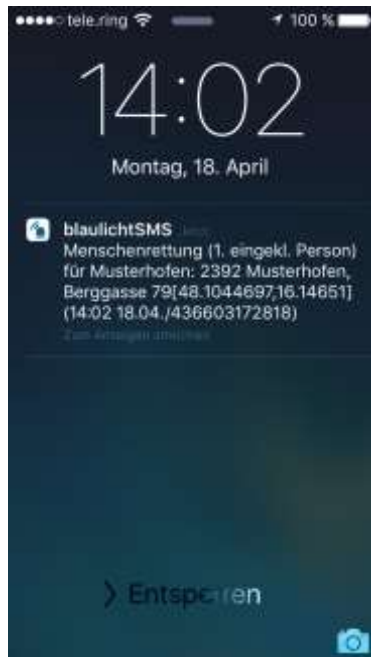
●●●●○ tele.ring 100 %

14:02

Montag, 18. April

blaulichtSMS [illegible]
Menschenrettung (1. eingekl. Person) für Musterhofen: 2392 Musterhofen, Berggasse 79[48.1044697,16.14651] (14:02 18.04./436603172818)
Zum Antworten streichen

> Entsperren